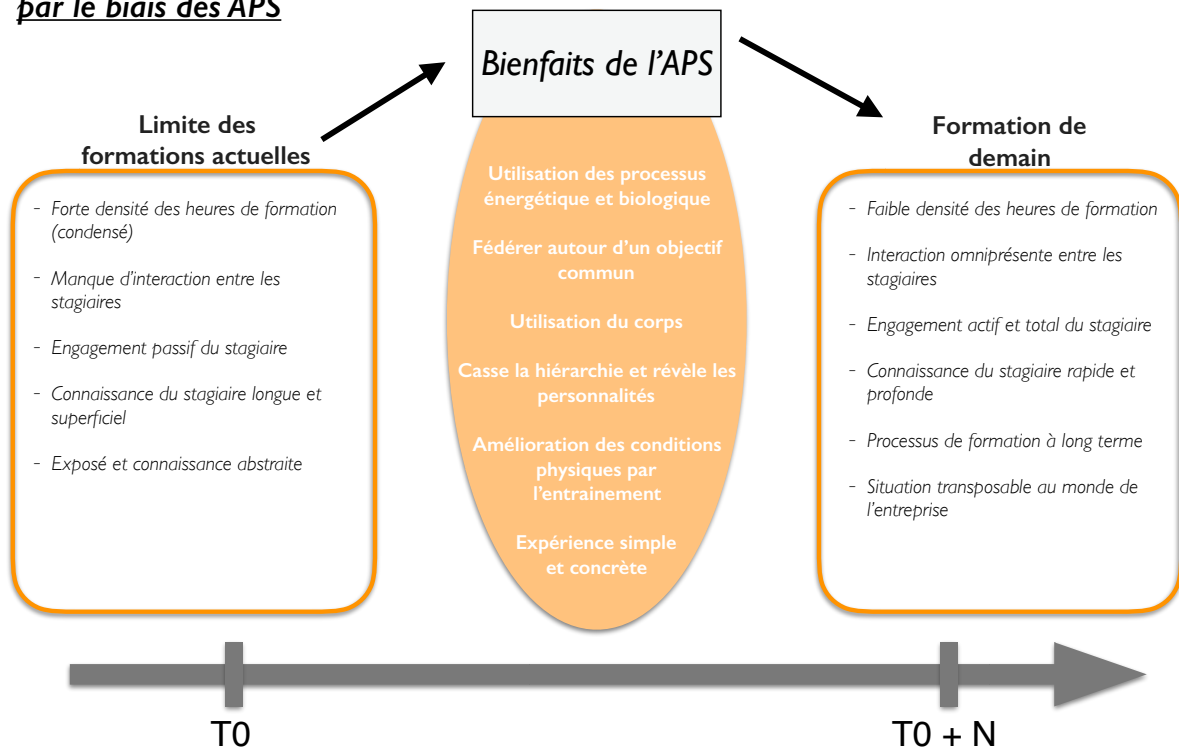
par le biais des APS

Bienfaits de l'APS

Limite des formations actuelles

- Forte densité des heures de formation (condensé)
- Manque d'interaction entre les stagiaires
- Engagement passif du stagiaire
- Connaissance du stagiaire longue et superficiel
- Exposé et connaissance abstraite

Utilisation des processus énergétique et biologique

Fédérer autour d'un objectif commun

Utilisation du corps

Casse la hiérarchie et révèle les personnalités

Amélioration des conditions physiques par l'entrainement

Expérience simple et concrète

Formation de demain

- Faible densité des heures de formation
- Interaction omniprésente entre les stagiaires
- Engagement actif et total du stagiaire
- Connaissance du stagiaire rapide et profonde
- Processus de formation à long terme
- Situation transposable au monde de l'entreprise

T0

T0 + N